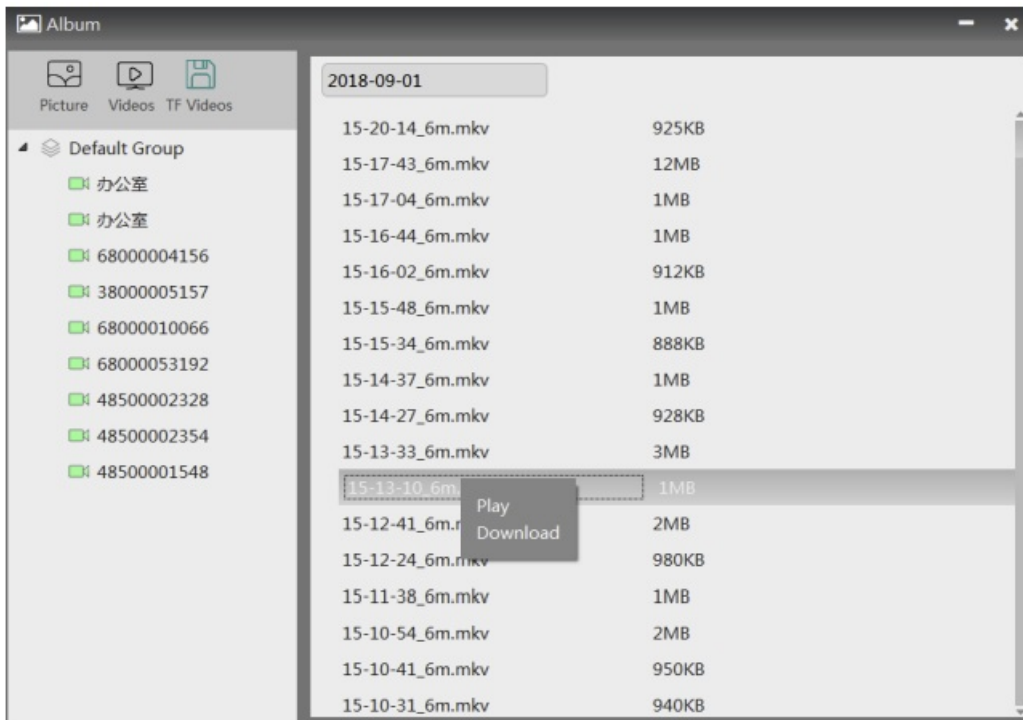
Album

Picture Videos TF Videos

Default Group
办公室
办公室
68000004156
38000005157
68000010066
68000053192
48500002328
48500002354
48500001548

2018-09-01

| | |
|---|---|
| 15-20-14_6m.mkv | 925KB |
| 15-17-43_6m.mkv | 12MB |
| 15-17-04_6m.mkv | 1MB |
| 15-16-44_6m.mkv | 1MB |
| 15-16-02_6m.mkv | 912KB |
| 15-15-48_6m.mkv | 1MB |
| 15-15-34_6m.mkv | 888KB |
| 15-14-37_6m.mkv | 1MB |
| 15-14-27_6m.mkv | 928KB |
| 15-13-33_6m.mkv | 3MB |
| 15-13-10_6m.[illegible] | 1MB |
| 15-12-41_6m.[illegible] | 2MB |
| 15-12-24_6m.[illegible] | 980KB |
| 15-11-38_6m.mkv | 1MB |
| 15-10-54_6m.mkv | 2MB |
| 15-10-41_6m.mkv | 950KB |
| 15-10-31_6m.mkv | 940KB |

Play
Download